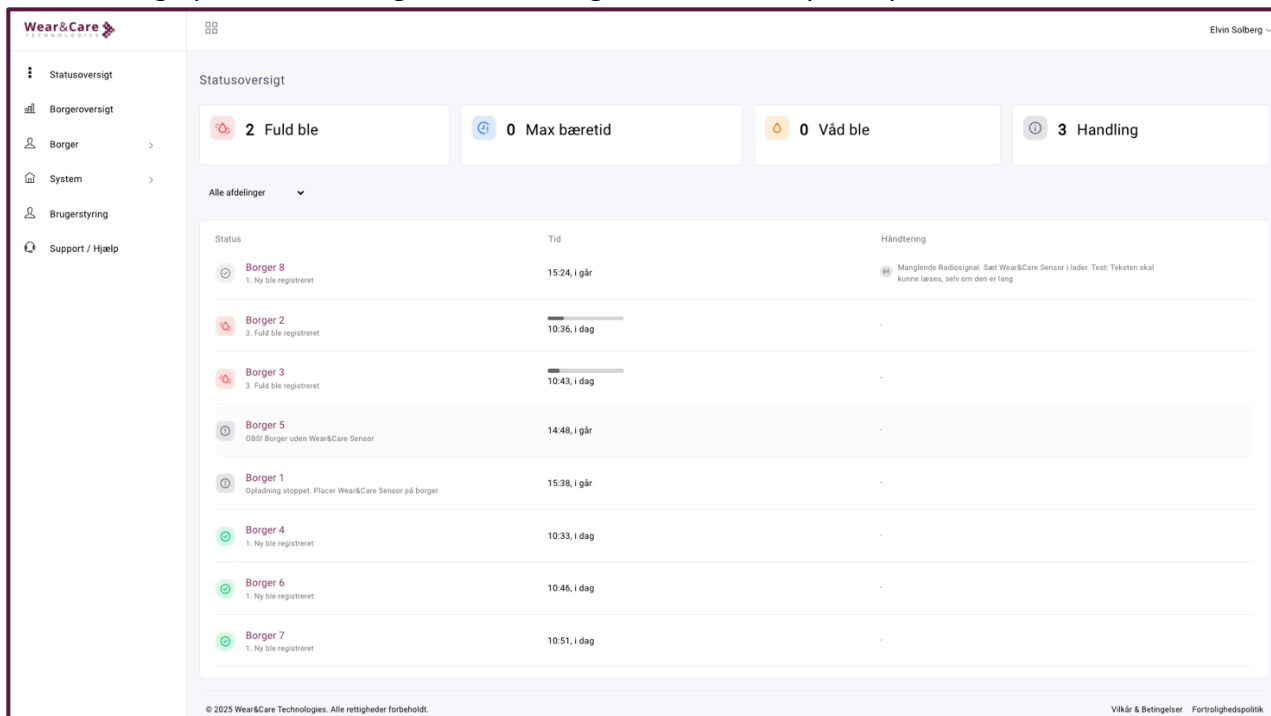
Wear&Care
TECHNOLOGIES

Elvin Solberg

Statusoversigt
Borgeroversigt
Borger
System
Brugerstyring
Support / Hjælp

Statusoversigt

2 Fuld ble

0 Max bæretid

0 Våd ble

3 Handling

Alle afdelinger

| Status | Tid | Håndtering |
|---|---|---|
| Borger 8 1. Ny ble registreret | 15:24, i går | Manglende Radiosignal. Sæt Wear&Care Sensor i lader. Test: Teksten skal kunne læses, selv om den er lang |
| Borger 2 3. Fuld ble registreret | 10:36, i dag | - |
| Borger 3 3. Fuld ble registreret | 10:43, i dag | - |
| Borger 5 OBS! Borger uden Wear&Care Sensor | 14:48, i går | - |
| Borger 1 Opladning stoppet. Placer Wear&Care Sensor på borger | 15:38, i går | - |
| Borger 4 1. Ny ble registreret | 10:33, i dag | - |
| Borger 6 1. Ny ble registreret | 10:46, i dag | - |
| Borger 7 1. Ny ble registreret | 10:51, i dag | - |

© 2025 Wear&Care Technologies. Alle rettigheder forbeholdt.

Vilkår & Betingelser Fortrolighedspolitik